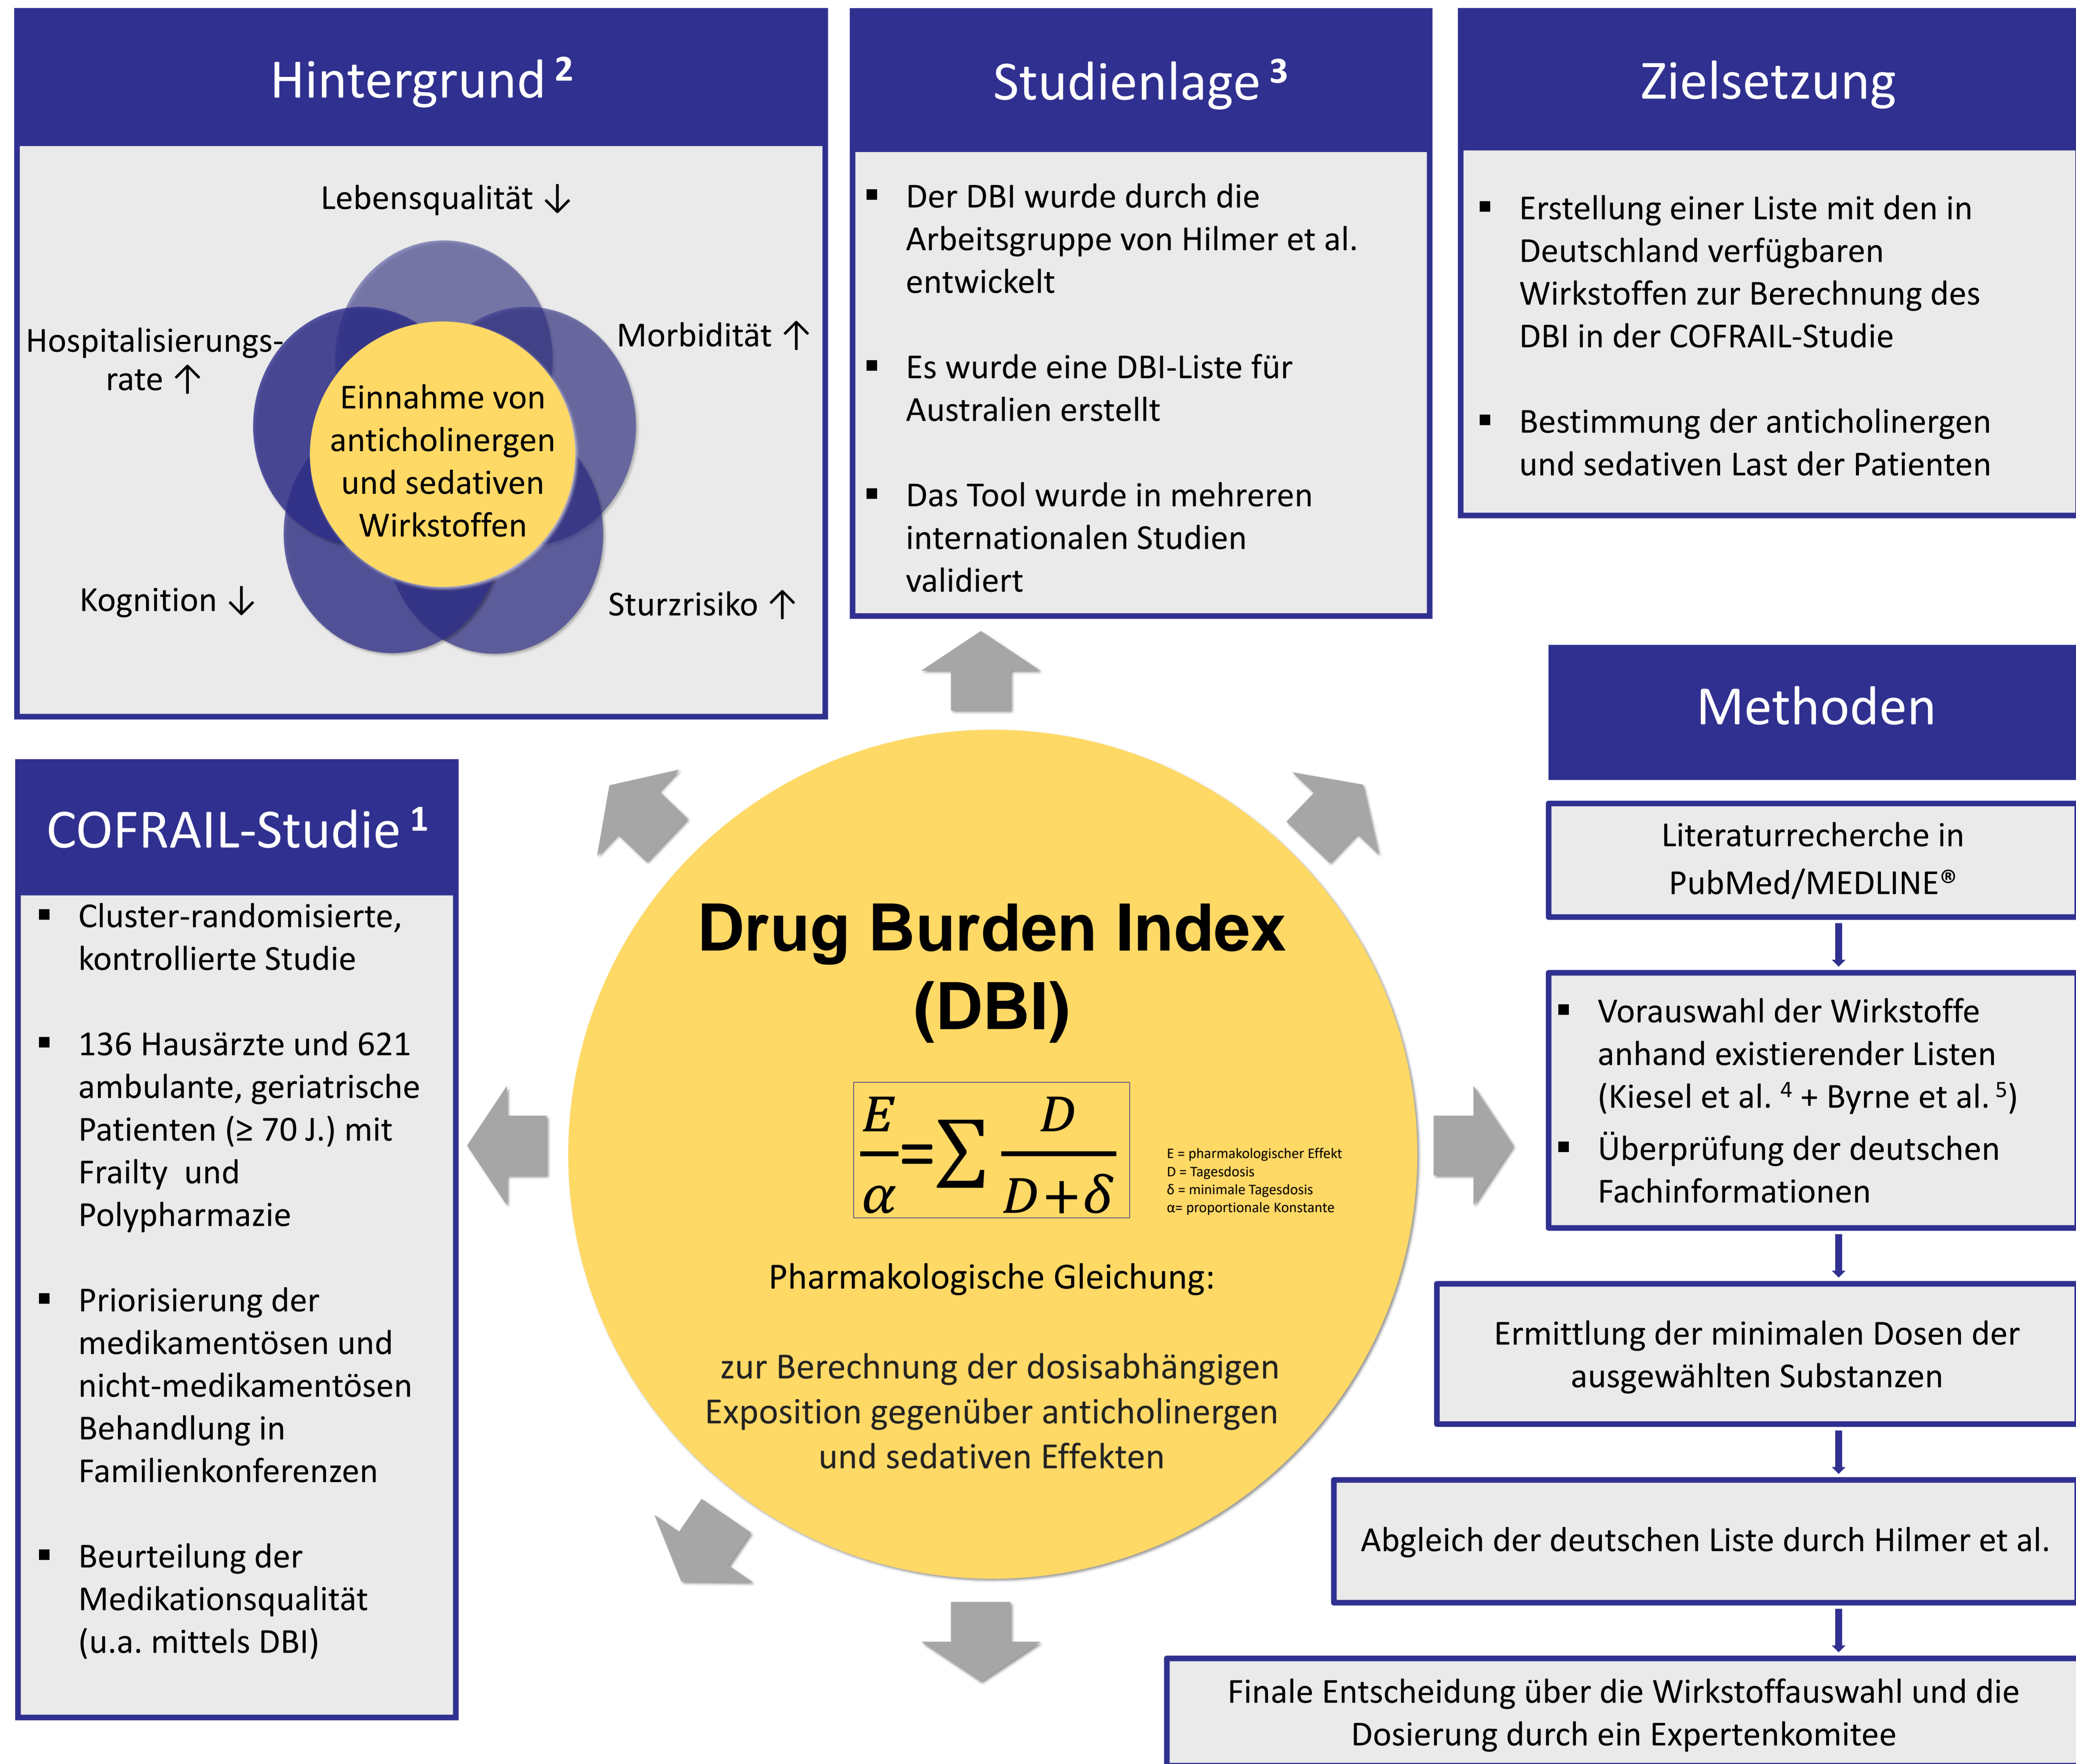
Hintergrund $^2$

Lebensqualität ↓

Hospitalisierungsrate ↑

Morbidität ↑

Einnahme von anticholinergen und sedativen Wirkstoffen

Kognition ↓

Sturzrisiko ↑

Studienlage $^3$

▪ Der DBI wurde durch die Arbeitsgruppe von Hilmer et al. entwickelt

▪ Es wurde eine DBI-Liste für Australien erstellt

▪ Das Tool wurde in mehreren internationalen Studien validiert

Zielsetzung

▪ Erstellung einer Liste mit den in Deutschland verfügbaren Wirkstoffen zur Berechnung des DBI in der COFRAIL-Studie

▪ Bestimmung der anticholinergen und sedativen Last der Patienten

COFRAIL-Studie $^1$

▪ Cluster-randomisierte, kontrollierte Studie

▪ 136 Hausärzte und 621 ambulante, geriatrische Patienten (≥ 70 J.) mit Frailty und Polypharmazie

▪ Priorisierung der medikamentösen und nicht-medikamentösen Behandlung in Familienkonferenzen

▪ Beurteilung der Medikationsqualität (u.a. mittels DBI)

Drug Burden Index (DBI)

$\frac{E}{\alpha}=\sum \frac{D}{D+\delta}$

E = pharmakologischer Effekt
D = Tagesdosis
δ = minimale Tagesdosis
α= proportionale Konstante

Pharmakologische Gleichung:

zur Berechnung der dosisabhängigen Exposition gegenüber anticholinergen und sedativen Effekten

Methoden

Literaturrecherche in PubMed/MEDLINE®

▪ Vorauswahl der Wirkstoffe anhand existierender Listen (Kiesel et al. $^4$ + Byrne et al. $^5$)
▪ Überprüfung der deutschen Fachinformationen

Ermittlung der minimalen Dosen der ausgewählten Substanzen

Abgleich der deutschen Liste durch Hilmer et al.

Finale Entscheidung über die Wirkstoffauswahl und die Dosierung durch ein Expertenkomitee